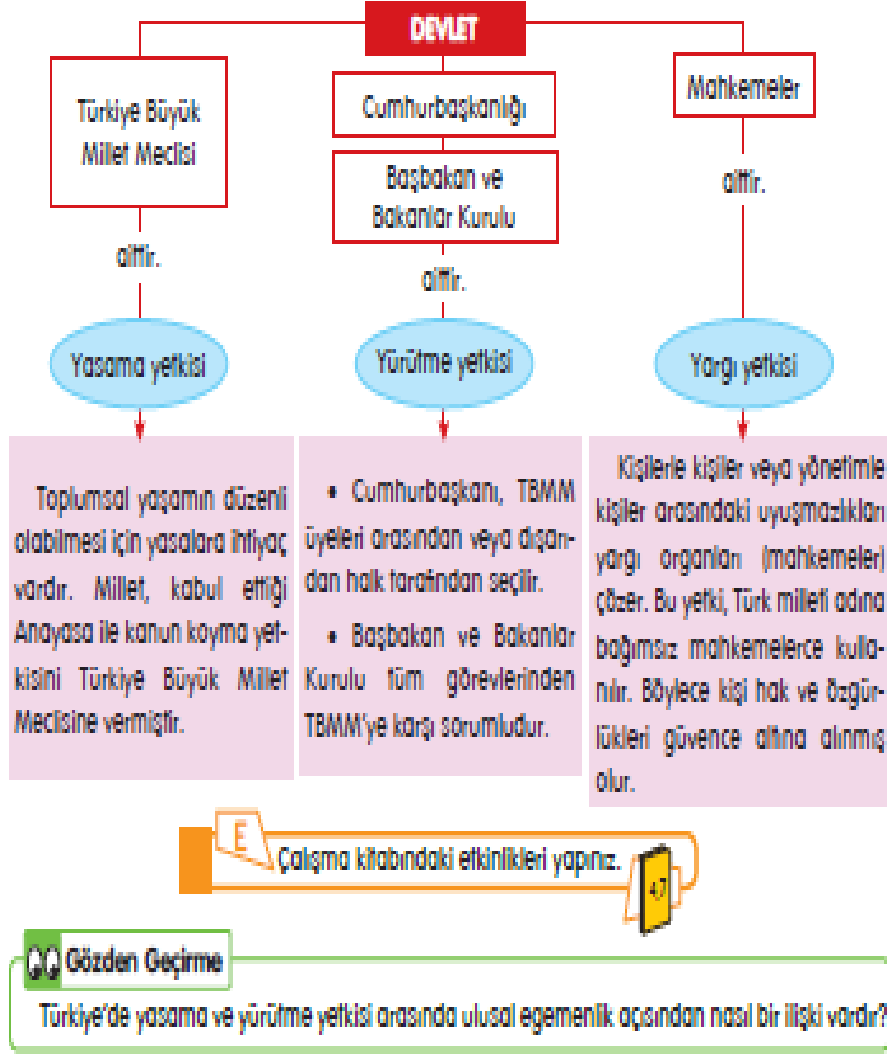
DEVLET

Türkiye Büyük Millet Meclisi

Cumhurbaşkanlığı

Başbakan ve Bakanlar Kurulu

Mahkemeler

aittir.

aittir.

aittir.

Yasama yetkisi

Yürütme yetkisi

Yargı yetkisi

Toplumsal yaşamın düzenli olabilmesi için yasalara ihtiyaç vardır. Millet, kabul ettiği Anayasa ile kanun koyma yetkisini Türkiye Büyük Millet Meclisine vermiştir.

• Cumhurbaşkanı, TBMM üyeleri arasından veya dışarıdan halk tarafından seçilir.

• Başbakan ve Bakanlar Kurulu tüm görevlerinden TBMM'ye karşı sorumludur.

Kişilerle kişiler veya yönetimle kişiler arasındaki uyuşmazlıkları yargı organları (mahkemeler) çözer. Bu yetki, Türk milleti adına bağımsız mahkemelerce kullanılır. Böylece kişi hak ve özgürlükleri güvence altına alınmış olur.

E

Çalışma kitabındaki etkinlikleri yapınız.

47

Gözden Geçirme

Türkiye'de yasama ve yürütme yetkisi arasında ulusal egemenlik açısından nasıl bir ilişki vardır?